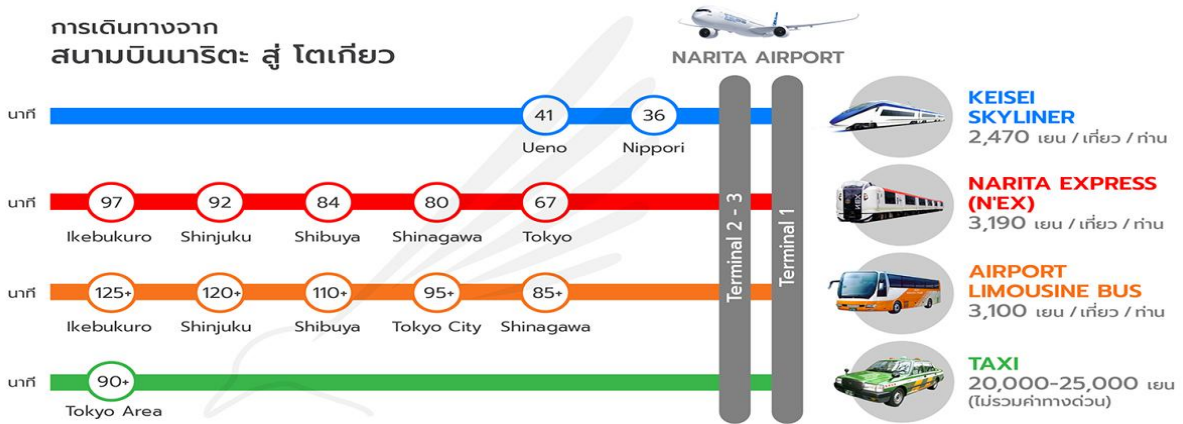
การเดินทางจาก
สนามบินนาริตะ สู่ โตเกียว

NARITA AIRPORT

นาที 41 Ueno 36 Nippori

KEISEI SKYLINER
2,470 เยน / เที่ยว / ท่าน

นาที 97 Ikebukuro 92 Shinjuku 84 Shibuya 80 Shinagawa 67 Tokyo

NARITA EXPRESS (N'EX)
3,190 เยน / เที่ยว / ท่าน

นาที 125+ Ikebukuro 120+ Shinjuku 110+ Shibuya 95+ Tokyo City 85+ Shinagawa

AIRPORT LIMOUSINE BUS
3,100 เยน / เที่ยว / ท่าน

นาที 90+ Tokyo Area

TAXI
20,000-25,000 เยน
(ไม่รวมค่าทางด่วน)

Terminal 2 - 3
Terminal 1